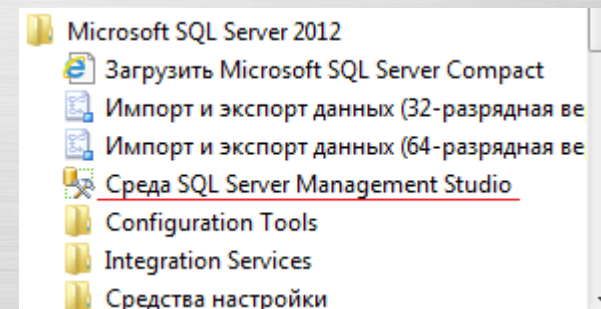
Microsoft SQL Server 2012
Загрузить Microsoft SQL Server Compact
Импорт и экспорт данных (32-разрядная ве
Импорт и экспорт данных (64-разрядная ве
Среда SQL Server Management Studio
Configuration Tools
Integration Services
Средства настройки